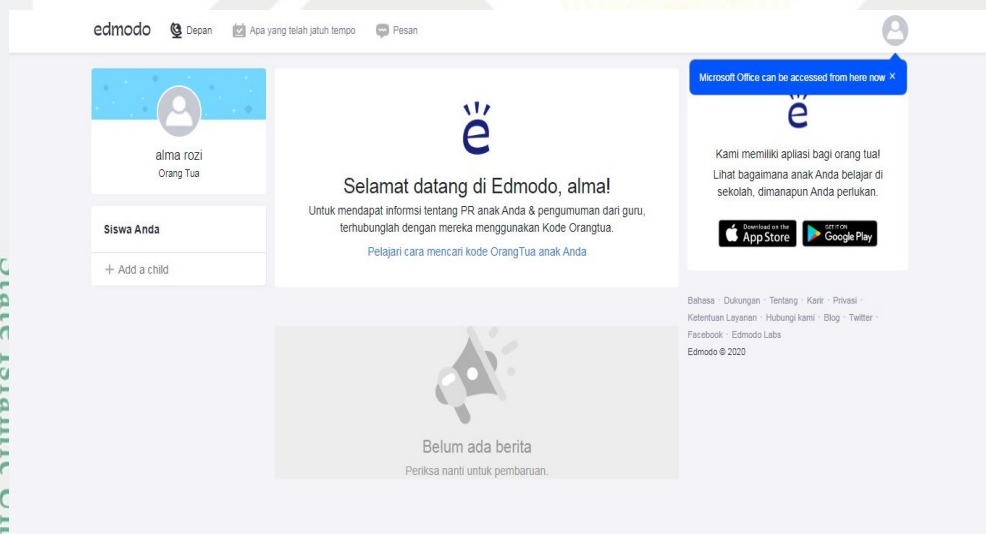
edmodo Depan Apa yang telah jatuh tempo Pesan

Microsoft Office can be accessed from here now ×

alma rozi
Orang Tua

Siswa Anda

+ Add a child

Selamat datang di Edmodo, alma!

Untuk mendapat informsi tentang PR anak Anda & pengumuman dari guru, terhubunglah dengan mereka menggunakan Kode Orangtua.

Pelajari cara mencari kode OrangTua anak Anda

Kami memiliki apliasi bagi orang tua! Lihat bagaimana anak Anda belajar di sekolah, dimanapun Anda perlukan.

Download on the App Store

GET IT ON Google Play

Bahasa · Dukungan · Tentang · Karir · Privasi · Ketentuan Layanan · Hubungi kami · Blog · Twitter · Facebook · Edmodo Labs
Edmodo © 2020

Belum ada berita
Periksa nanti untuk pembaruan.